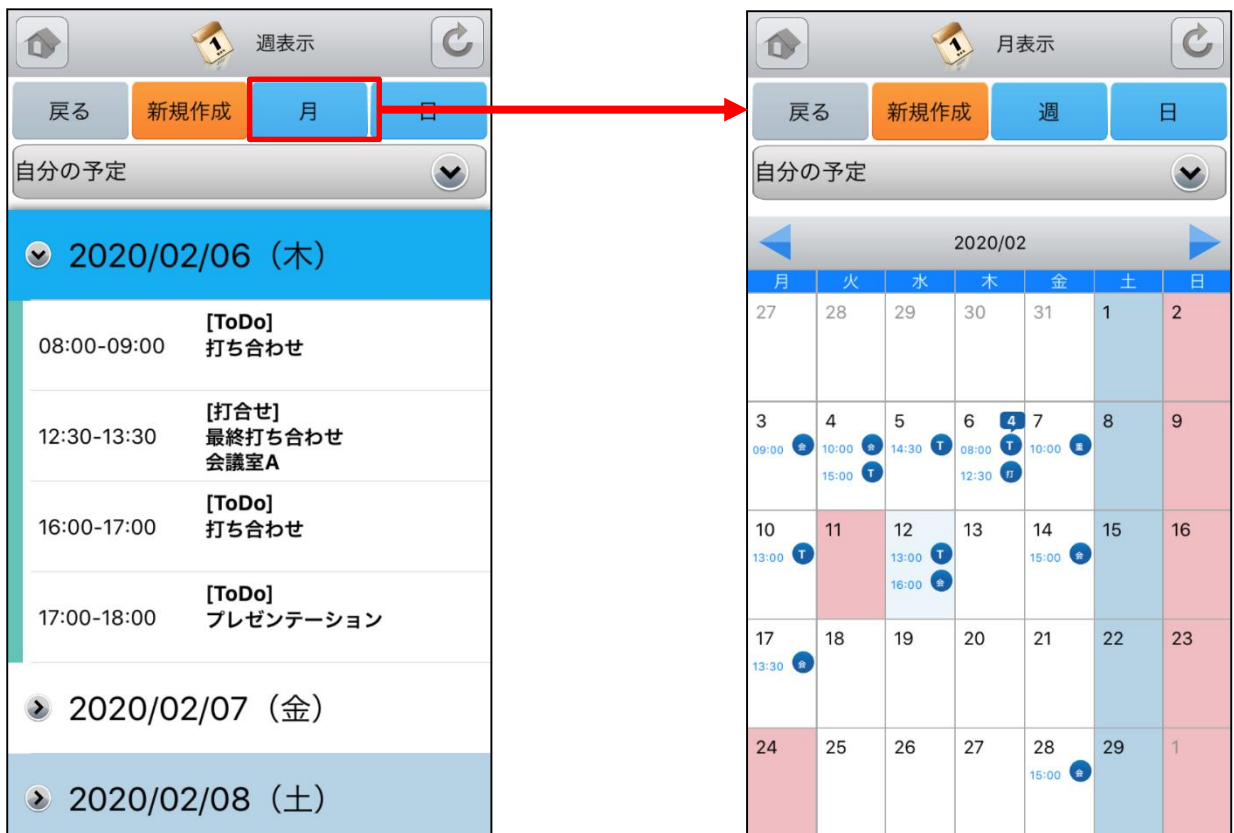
週表示

戻る 新規作成 月 日

自分の予定

2020/02/06（木）

| | |
|---|---|
| 08:00-09:00 | [ToDo] 打ち合わせ |
| 12:30-13:30 | [打合せ] 最終打ち合わせ 会議室A |
| 16:00-17:00 | [ToDo] 打ち合わせ |
| 17:00-18:00 | [ToDo] プレゼンテーション |

2020/02/07（金）

2020/02/08（土）

月表示

戻る 新規作成 週 日

自分の予定

2020/02

| 月 | 火 | 水 | 木 | 金 | 土 | 日 |
|---|---|---|---|---|---|---|
| 27 | 28 | 29 | 30 | 31 | 1 | 2 |
| 3 09:00 会 | 4 10:00 会 15:00 T | 5 14:30 T | 6 4 08:00 T 12:30 打 | 7 10:00 面 | 8 | 9 |
| 10 13:00 T | 11 | 12 13:00 T 16:00 会 | 13 | 14 15:00 会 | 15 | 16 |
| 17 13:30 会 | 18 | 19 | 20 | 21 | 22 | 23 |
| 24 | 25 | 26 | 27 | 28 15:00 会 | 29 | 1 |